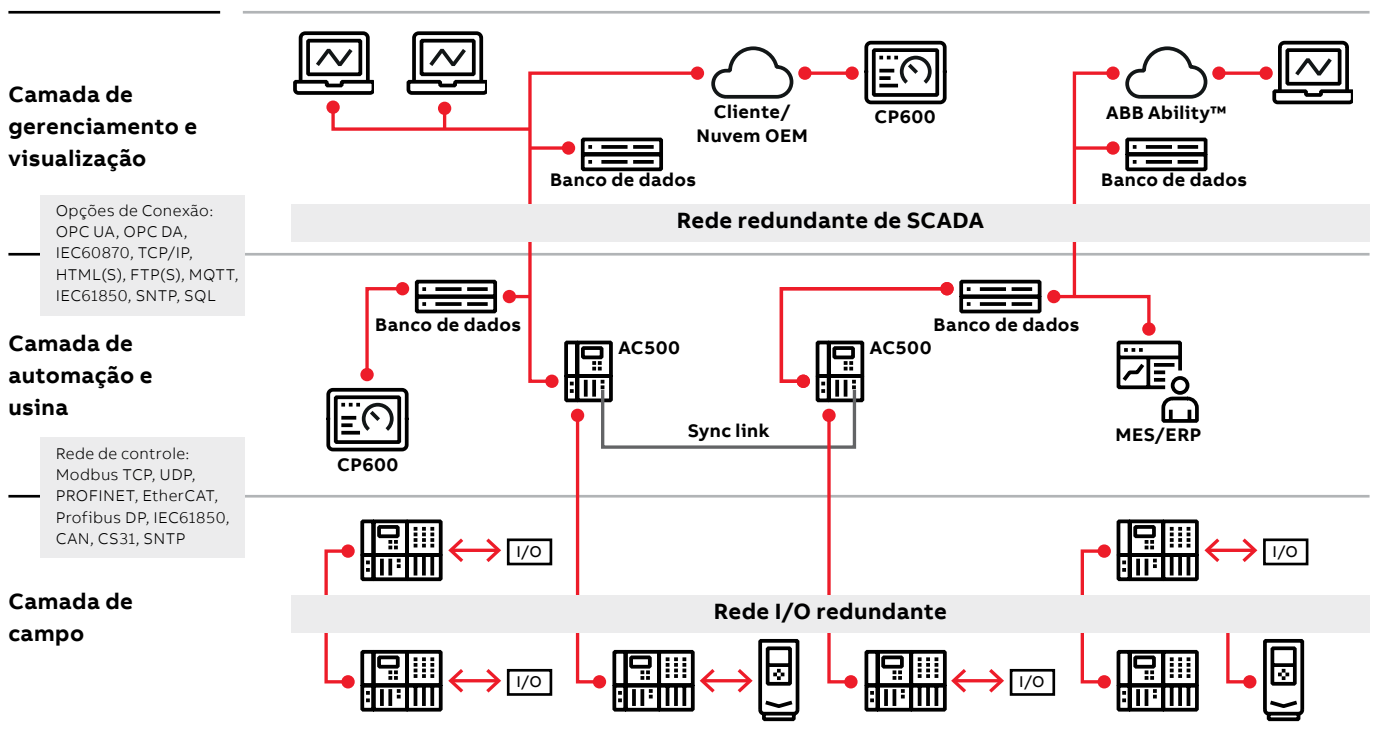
Camada de gerenciamento e visualização

Opções de Conexão: OPC UA, OPC DA, IEC60870, TCP/IP, HTML(S), FTP(S), MQTT, IEC61850, SNTP, SQL

Camada de automação e usina

Rede de controle: Modbus TCP, UDP, PROFINET, EtherCAT, Profibus DP, IEC61850, CAN, CS31, SNTP

Camada de campo

Cliente/ Nuvem OEM

CP600

ABB Ability™

Banco de dados

Banco de dados

Rede redundante de SCADA

Banco de dados

Banco de dados

AC500

AC500

MES/ERP

CP600

Sync link

I/O

I/O

Rede I/O redundante

I/O

I/O